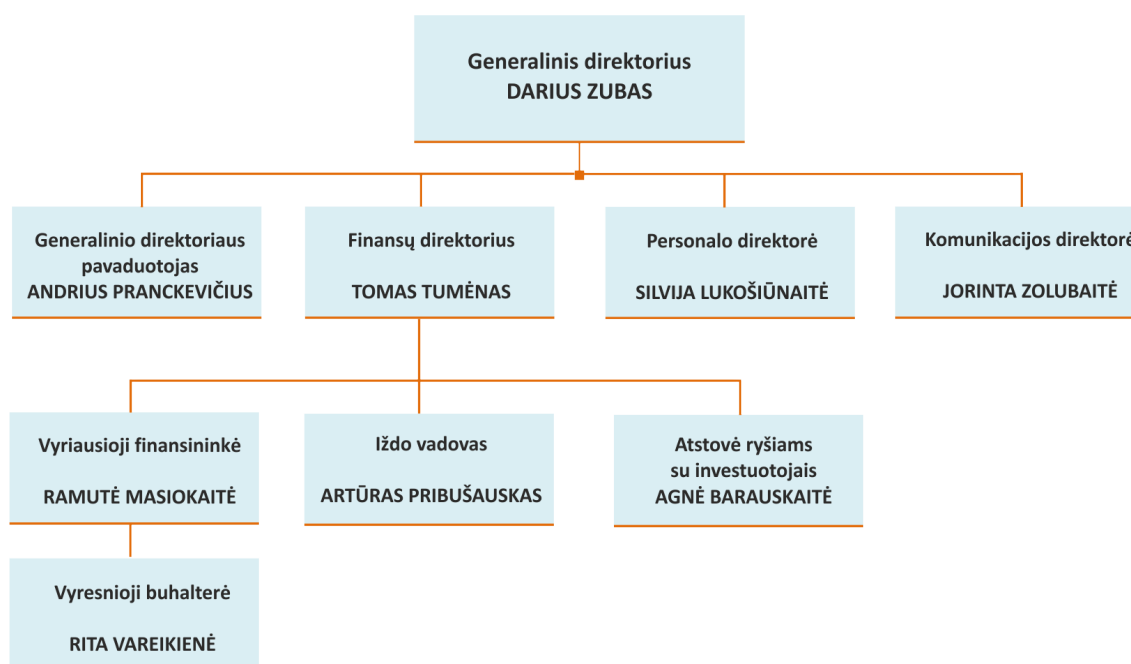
Generalinis direktorius
DARIUS ZUBAS

Generalinio direktoriaus pavaduotojas
ANDRIUS PRANCKEVIČIUS

Finansų direktorius
TOMAS TUMĖNAS

Personalo direktorė
SILVIJA LUKOŠIŪNAITĖ

Komunikacijos direktorė
JORINTA ZOLUBAITĖ

Vyriausioji finansininkė
RAMUTĖ MASIOKAITĖ

Iždo vadovas
ARTŪRAS PRIBUŠAUSKAS

Atstovė ryšiams su investuotojais
AGNĖ BARAUSKAITĖ

Vyresnioji buhalterė
RITA VAREIKIENĖ